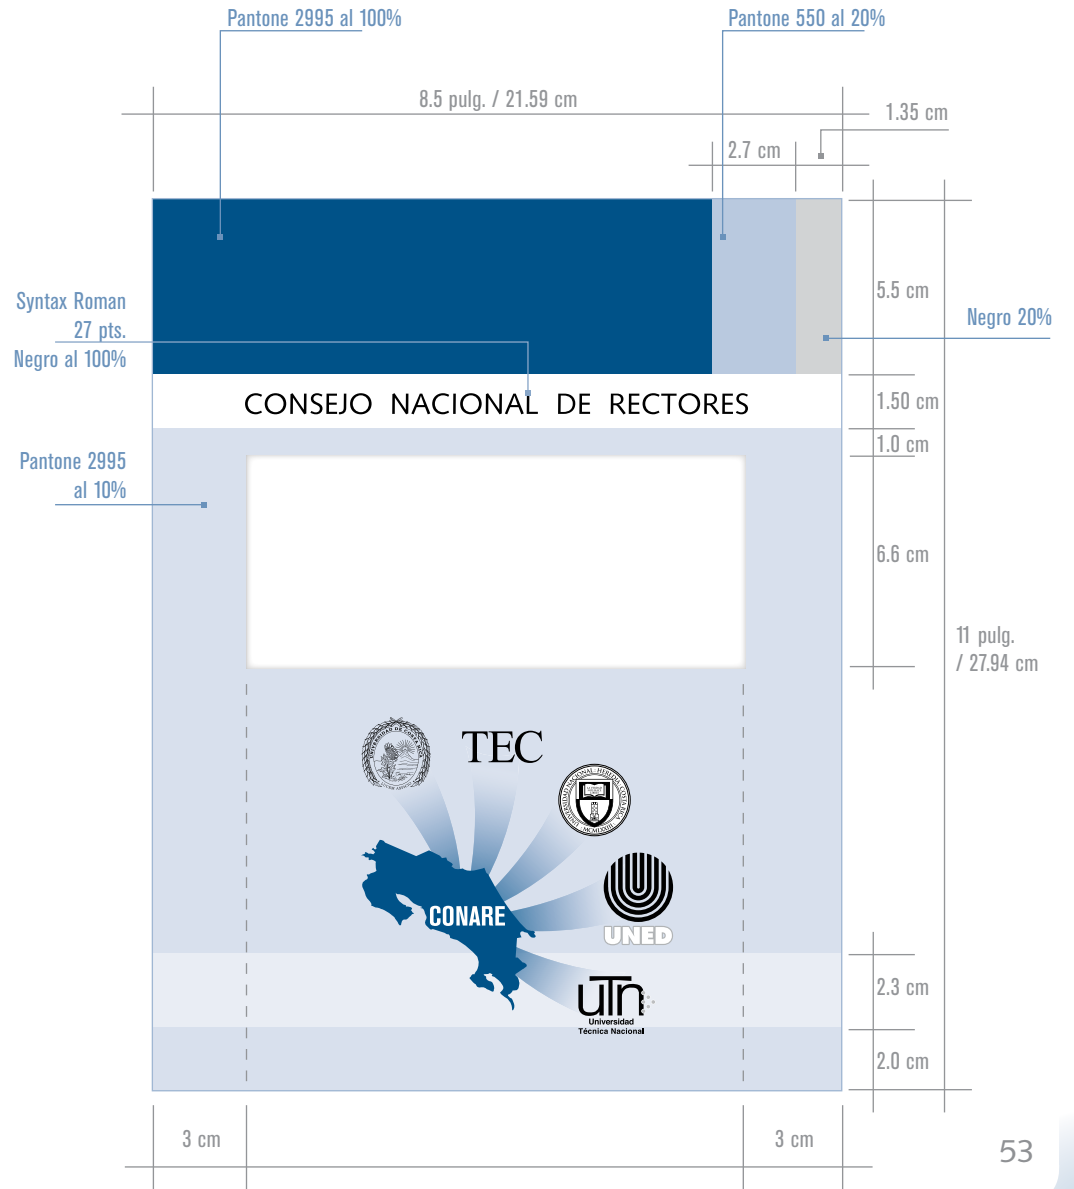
Pantone 2995 al 100%

Pantone 550 al 20%

8.5 pulg. / 21.59 cm

1.35 cm

2.7 cm

5.5 cm

Syntax Roman
27 pts.
Negro al 100%

Negro 20%

CONSEJO NACIONAL DE RECTORES

1.50 cm

1.0 cm

Pantone 2995
al 10%

6.6 cm

11 pulg.
/ 27.94 cm

TEC

CONARE

UNED

uTn
Universidad
Técnica Nacional

2.3 cm

2.0 cm

3 cm

3 cm

53